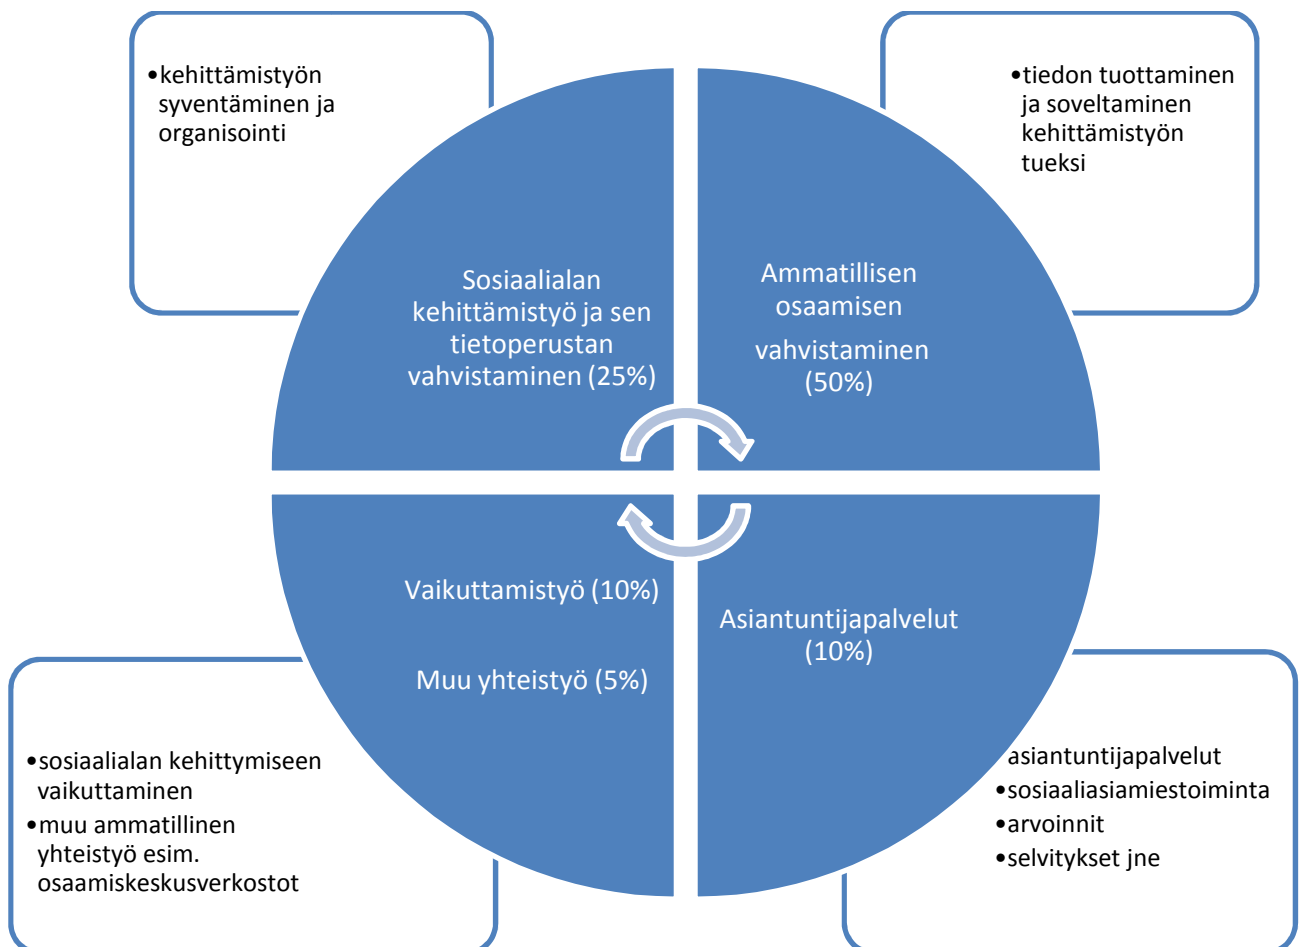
•kehittämistyön syventäminen ja organisointi

•tiedon tuottaminen ja soveltaminen kehittämistyön tueksi

Sosiaalialan kehittämistyö ja sen tietoperustan vahvistaminen (25%)

Ammatillisen osaamisen vahvistaminen (50%)

Vaikuttamistyö (10%)

Muu yhteistyö (5%)

Asiantuntijapalvelut (10%)

•sosiaalialan kehittymiseen vaikuttaminen
•muu ammatillinen yhteistyö esim. osaamiskeskusverkostot

asiantuntijapalvelut
•sosiaaliasiamiestoiminta
•arvoinnit
•selvitykset jne